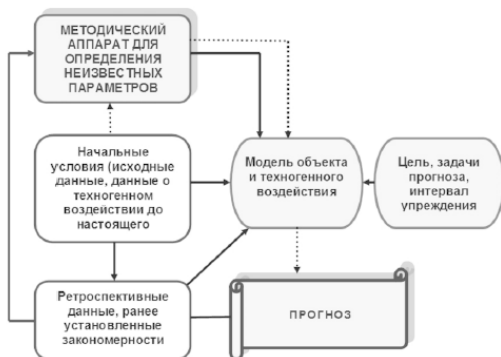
МЕТОДИЧЕСКИЙ АППАРАТ ДЛЯ ОПРЕДЕЛЕНИЯ НЕИЗВЕСТНЫХ ПАРАМЕТРОВ

Начальные условия (исходные данные, данные о техногенном воздействии до настоящего

Модель объекта и техногенного воздействия

Цель, задачи прогноза, интервал упреждения

Ретроспективные данные, ранее установленные закономерности

ПРОГНОЗ